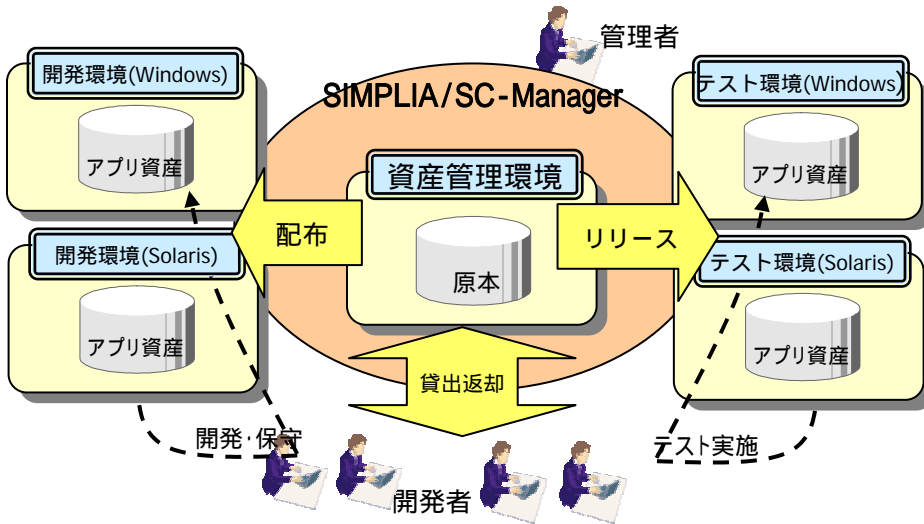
管理者

SIMPLIA/SC-Manager

開発環境(Windows)

アプリ資産

開発環境(Solaris)

アプリ資産

配布

資産管理環境

原本

リリース

テスト環境(Windows)

アプリ資産

テスト環境(Solaris)

アプリ資産

貸出返却

開発·保守

テスト実施

開発者